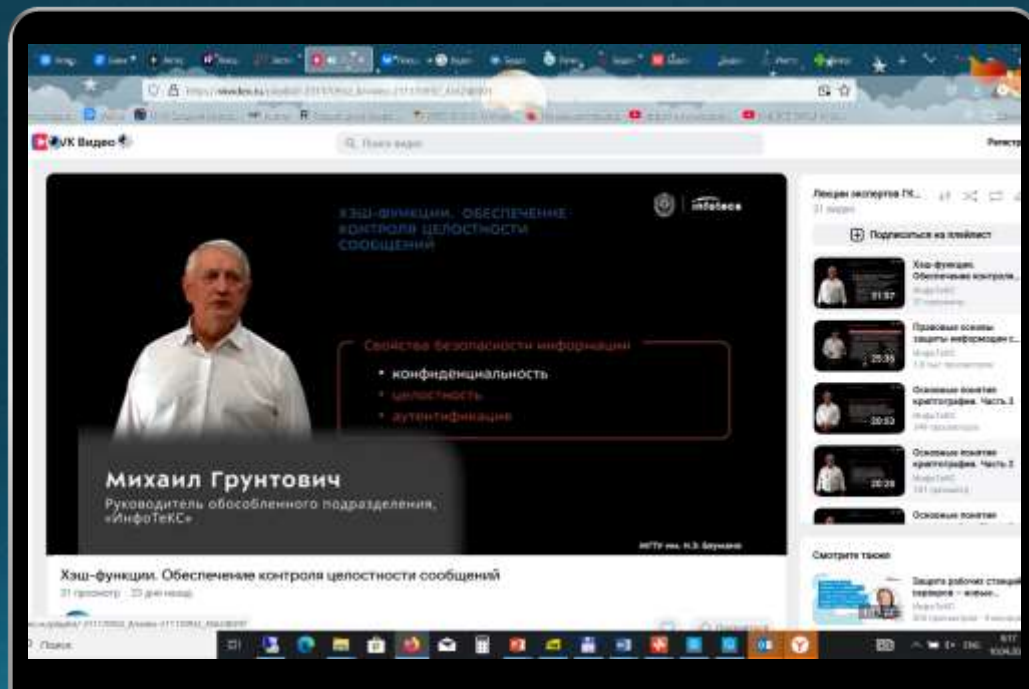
VK Видео

Поиск видео

Регистр

ХЭШ-ФУНКЦИИ. ОБЕСПЕЧЕНИЕ КОНТРОЛЯ ЦЕЛОСТНОСТИ СООБЩЕНИЙ

infotecs

Свойства безопасности информации

• конфиденциальность
• целостность
• аутентификация

Михаил Грунтович
Руководитель обособленного подразделения, «ИнфоТеКС»

МГТУ им. Н.Э. Баумана

Хэш-функции. Обеспечение контроля целостности сообщений

31 просмотр · 23 дня назад

Лекции экспертов ГК...
31 видео

Подписаться на плейлист

Хэш-функции. Обеспечение контроля...
ИнфоТеКС
31:57

Правовые основы защиты информации с...
ИнфоТеКС
25:36

Основные понятия криптографии. Часть 3
ИнфоТеКС
20:53

Основные понятия криптографии. Часть 2
ИнфоТеКС
20:29

Основные понятия

Смотрите также

Защита рабочих станций серверов – живые...
ИнфоТеКС

Поиск